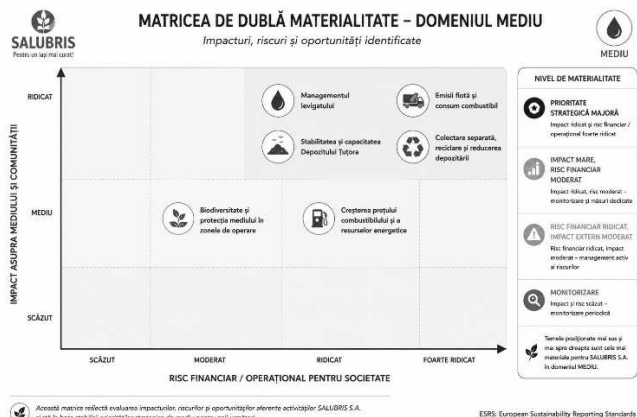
SALUBRIS
Pentru un Iași mai curat!

MATRICEA DE DUBLĂ MATERIALITATE – DOMENIUL MEDIU
Impacturi, riscuri și oportunități identificate

MEDIU

IMPACT ASUPRA MEDIULUI ȘI COMUNITĂȚII

RIDICAT

Managementul levigatului

Emisii flotă și consum combustibil

Stabilitatea și capacitatea Depozitului Țuțora

Colectare separată, reciclare și reducerea depozitării

MEDIU

Biodiversitate și protecția mediului în zonele de operare

Creșterea prețului combustibilului și a resurselor energetice

SCĂZUT

SCĂZUT MODERAT RIDICAT FOARTE RIDICAT

RISC FINANCIAR / OPERAȚIONAL PENTRU SOCIETATE

NIVEL DE MATERIALITATE

PRIORITATE STRATEGICĂ MAJORĂ
Impact ridicat și risc financiar / operațional foarte ridicat

IMPACT MARE, RISC FINANCIAR MODERAT
Impact ridicat, risc moderat – monitorizare și măsuri dedicate

RISC FINANCIAR RIDICAT, IMPACT EXTERN MODERAT
Risc financiar ridicat, impact moderat – management activ al riscurilor

MONITORIZARE
Impact și risc scăzut – monitorizare periodică

Temele poziționate mai sus și mai spre dreapta sunt cele mai materiale pentru SALUBRIS S.A. în domeniul MEDIU.

Această matrice reflectă evaluarea impacturilor, riscurilor și oportunităților aferente activităților SALUBRIS S.A. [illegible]

ESRS: European Sustainability Reporting Standards